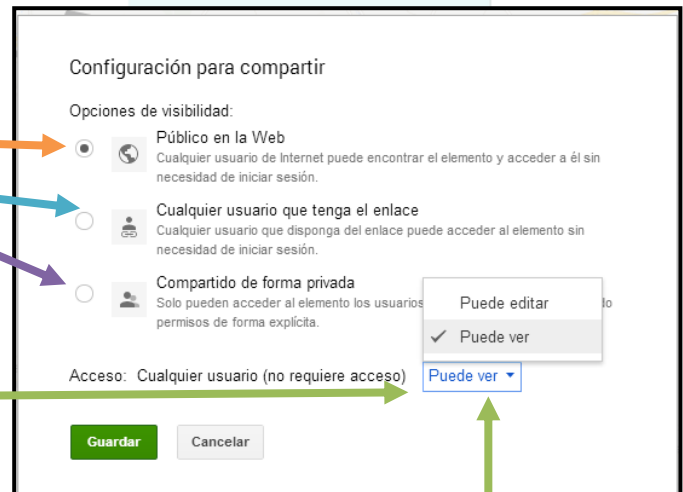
Configuración para compartir

Opciones de visibilidad:

Público en la Web
Cualquier usuario de Internet puede encontrar el elemento y acceder a él sin necesidad de iniciar sesión.

Cualquier usuario que tenga el enlace
Cualquier usuario que disponga del enlace puede acceder al elemento sin necesidad de iniciar sesión.

Compartido de forma privada
Solo pueden acceder al elemento los usuarios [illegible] do permisos de forma explícita.

Puede editar
✓ Puede ver

Acceso: Cualquier usuario (no requiere acceso) Puede ver ▾

Guardar Cancelar